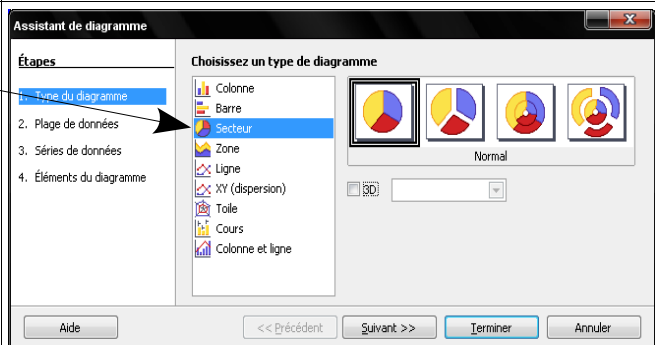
Assistant de diagramme

Étapes

1. Type du diagramme
2. Plage de données
3. Séries de données
4. Éléments du diagramme

Choisissez un type de diagramme

Colonne
Barre
Secteur
Zone
Ligne
XY (dispersion)
Toile
Cours
Colonne et ligne

Normal

3D

Aide
<< Précédent
Suivant >>
Terminer
Annuler